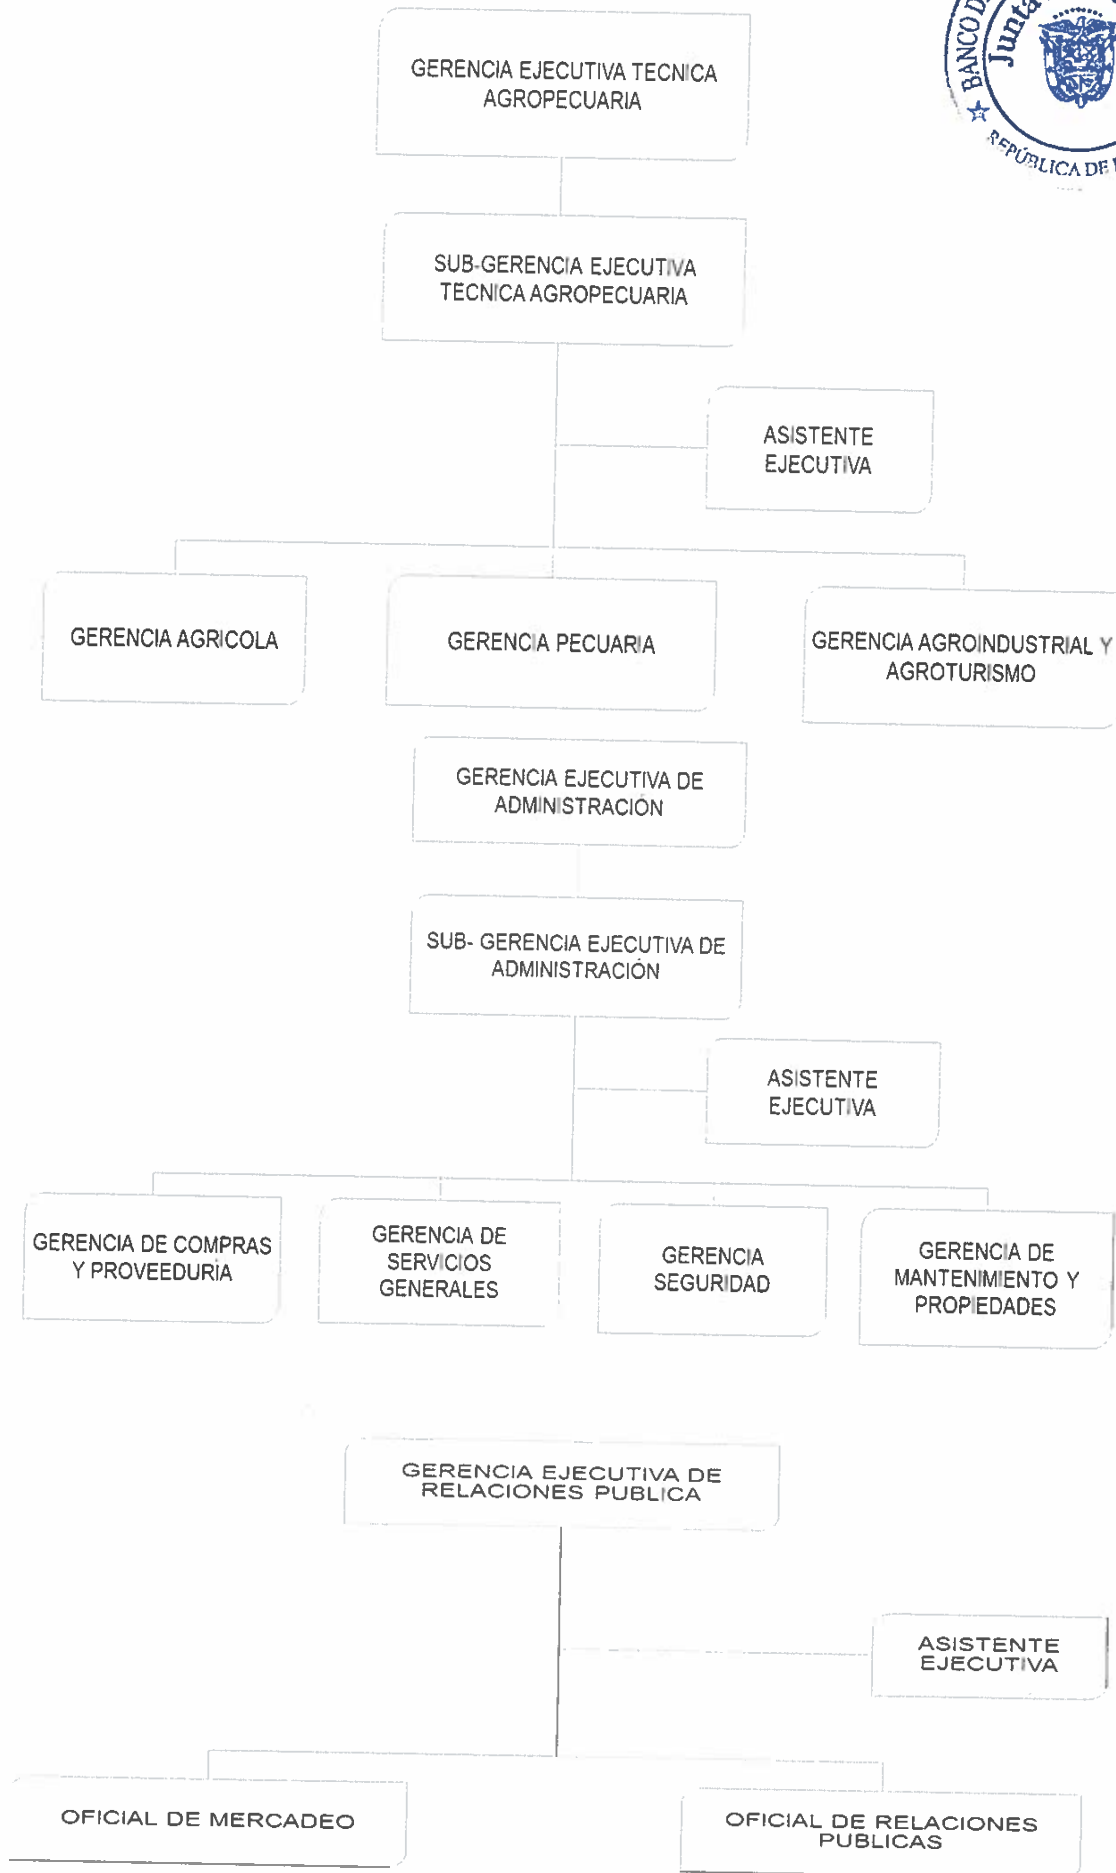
BANCO D
Junta
REPÚBLICA DE

GERENCIA EJECUTIVA TECNICA AGROPECUARIA

SUB-GERENCIA EJECUTIVA TECNICA AGROPECUARIA

ASISTENTE EJECUTIVA

GERENCIA AGRICOLA

GERENCIA PECUARIA

GERENCIA AGROINDUSTRIAL Y AGROTURISMO

GERENCIA EJECUTIVA DE ADMINISTRACIÓN

SUB- GERENCIA EJECUTIVA DE ADMINISTRACIÓN

ASISTENTE EJECUTIVA

GERENCIA DE COMPRAS Y PROVEEDURIA

GERENCIA DE SERVICIOS GENERALES

GERENCIA SEGURIDAD

GERENCIA DE MANTENIMIENTO Y PROPIEDADES

GERENCIA EJECUTIVA DE RELACIONES PUBLICA

ASISTENTE EJECUTIVA

OFICIAL DE MERCADEO

OFICIAL DE RELACIONES PUBLICAS